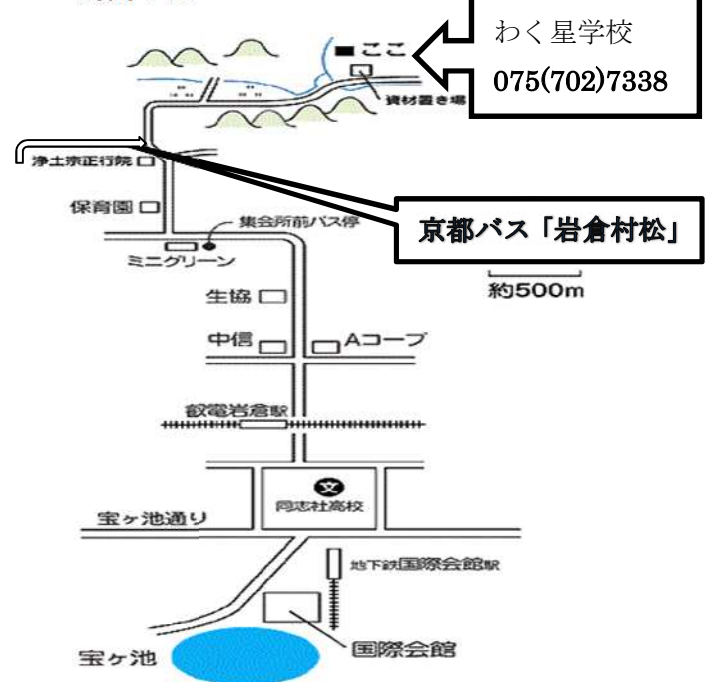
わく星学校
075(702)7338

■ここ
資材置き場
浄土宗正行院
保育園
集会所前バス停
ミニグリーン

京都バス「岩倉村松」

約500m
生協
中信
Aコープ
叡電岩倉駅
文
同志社高校
宝ヶ池通り
地下鉄国際会館駅
国際会館
宝ヶ池